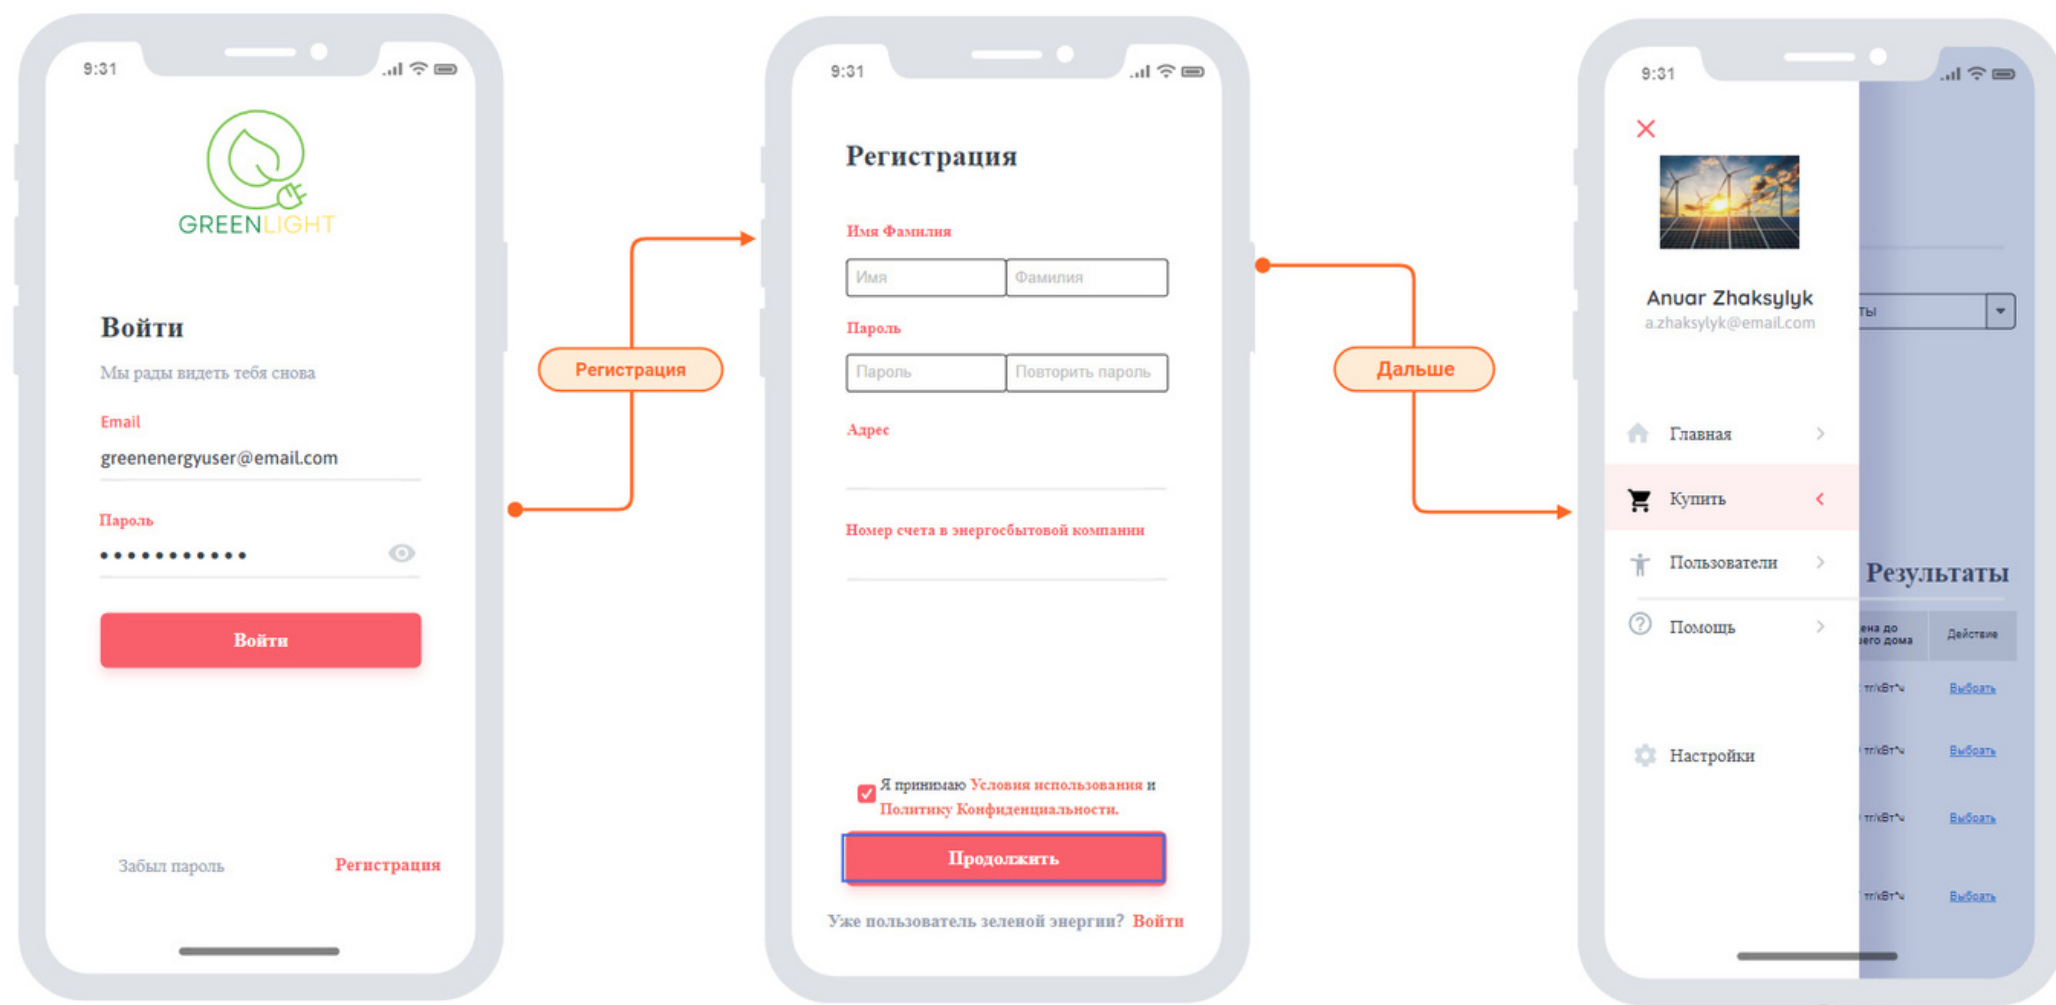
9:31

GREENLIGHT

Войти

Мы рады видеть тебя снова

Email

greenenergyuser@email.com

Пароль

•••••••••••

Войти

Забыл пароль

Регистрация

Регистрация

9:31

Регистрация

Имя Фамилия

Имя

Фамилия

Пароль

Пароль

Повторить пароль

Адрес

Номер счета в энергосбытовой компании

Я принимаю Условия использования и Политику Конфиденциальности.

Продолжить

Уже пользователь зеленой энергии? Войти

Дальше

9:31

Anuar Zhaksylyk

a.zhaksylyk@email.com

Главная

Купить

Пользователи

Помощь

Настройки

ты

Результаты

ена до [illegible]его дома

Действие

тг/кВт*ч

Выбрать

тг/кВт*ч

Выбрать

тг/кВт*ч

Выбрать

тг/кВт*ч

Выбрать